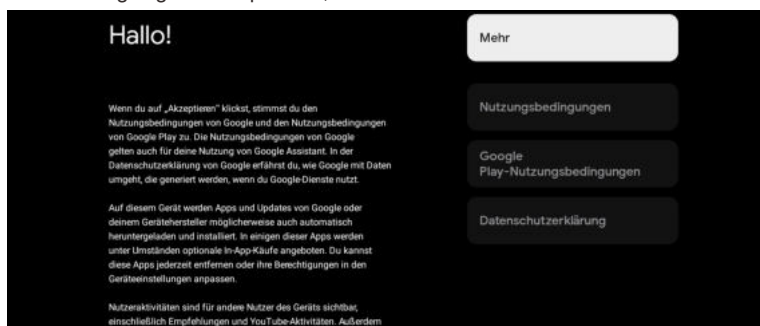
Hallo!

Wenn du auf „Akzeptieren" klickst, stimmst du den Nutzungsbedingungen von Google und den Nutzungsbedingungen von Google Play zu. Die Nutzungsbedingungen von Google gelten auch für deine Nutzung von Google Assistant. In der Datenschutzerklärung von Google erfährst du, wie Google mit Daten umgeht, die generiert werden, wenn du Google-Dienste nutzt.

Auf diesem Gerät werden Apps und Updates von Google oder deinem Gerätehersteller möglicherweise auch automatisch heruntergeladen und installiert. In einigen dieser Apps werden unter Umständen optionale In-App-Käufe angeboten. Du kannst diese Apps jederzeit entfernen oder ihre Berechtigungen in den Geräteeinstellungen anpassen.

Nutzeraktivitäten sind für andere Nutzer des Geräts sichtbar, einschließlich Empfehlungen und YouTube-Aktivitäten. Außerdem

Mehr

Nutzungsbedingungen

Google Play-Nutzungsbedingungen

Datenschutzerklärung